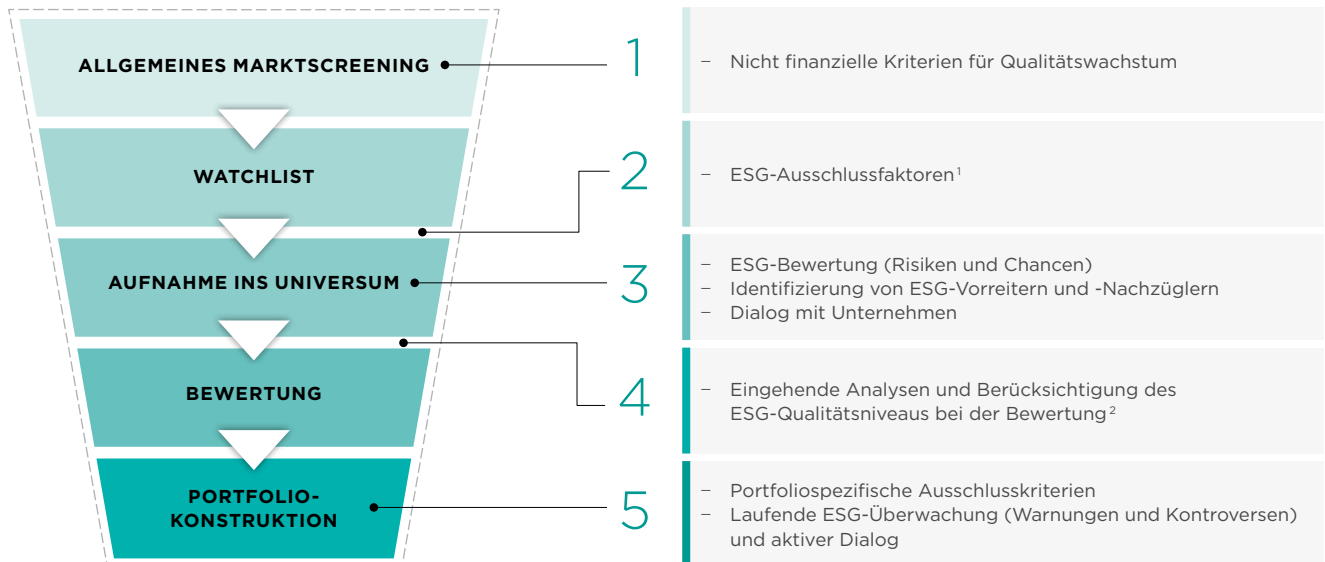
ALLGEMEINES MARKTSCREENING

WATCHLIST

AUFNAHME INS UNIVERSUM

BEWERTUNG

PORTFOLIO-KONSTRUKTION

1

– Nicht finanzielle Kriterien für Qualitätswachstum

2

– ESG-Ausschlussfaktoren$^{1}$

3

– ESG-Bewertung (Risiken und Chancen)
– Identifizierung von ESG-Vorreitern und -Nachzüglern
– Dialog mit Unternehmen

4

– Eingehende Analysen und Berücksichtigung des ESG-Qualitätsniveaus bei der Bewertung$^{2}$

5

– Portfoliospezifische Ausschlusskriterien
– Laufende ESG-Überwachung (Warnungen und Kontroversen) und aktiver Dialog